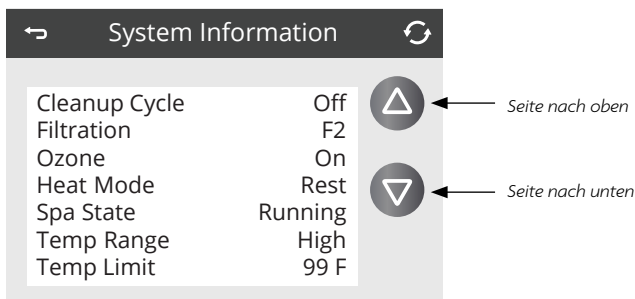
System Information

| | |
|---|---|
| Cleanup Cycle | Off |
| Filtration | F2 |
| Ozone | On |
| Heat Mode | Rest |
| Spa State | Running |
| Temp Range | High |
| Temp Limit | 99 F |

Seite nach oben

Seite nach unten